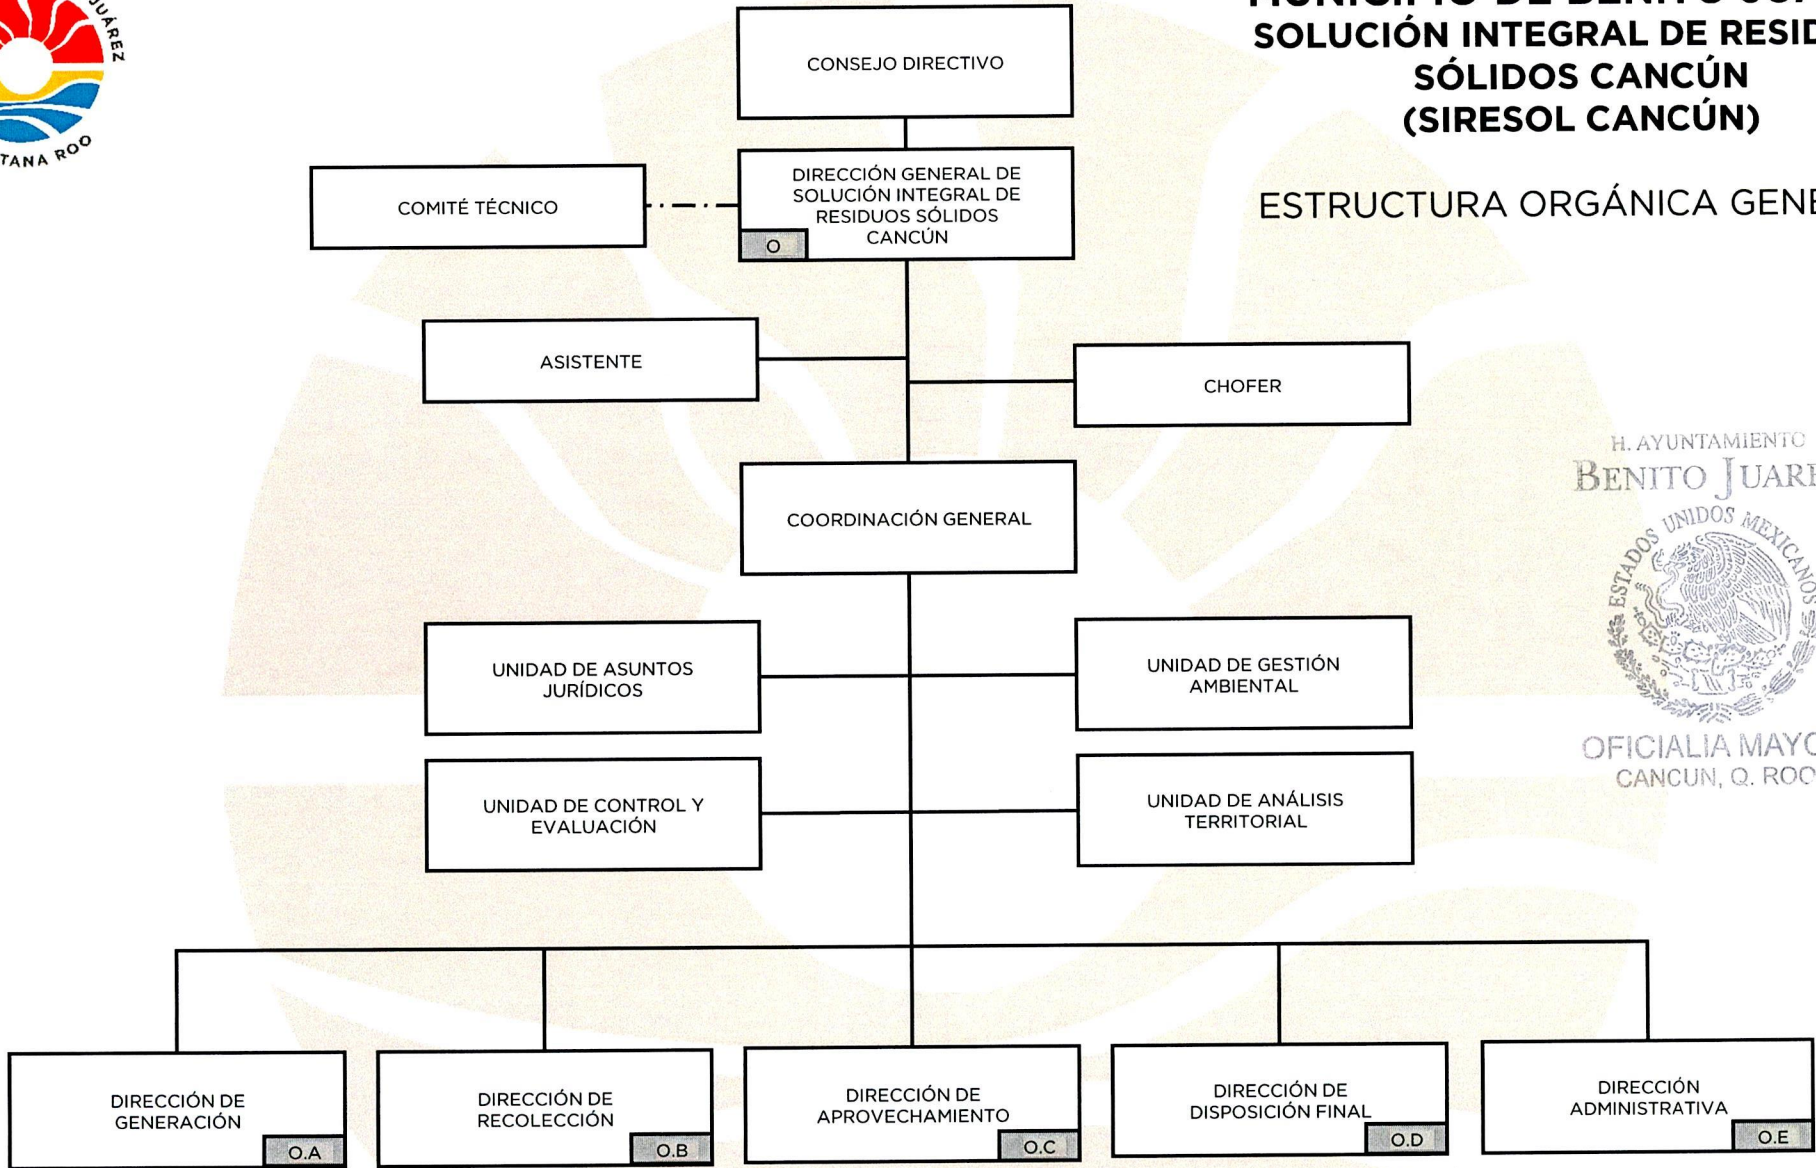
JUÁREZ
TANA ROO

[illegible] DE BENITO JU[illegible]
SOLUCIÓN INTEGRAL DE RESID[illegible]
SÓLIDOS CANCÚN
(SIRESOL CANCÚN)

ESTRUCTURA ORGÁNICA GENE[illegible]

CONSEJO DIRECTIVO

COMITÉ TÉCNICO

DIRECCIÓN GENERAL DE SOLUCIÓN INTEGRAL DE RESIDUOS SÓLIDOS CANCÚN
O

ASISTENTE

CHOFER

COORDINACIÓN GENERAL

UNIDAD DE ASUNTOS JURÍDICOS

UNIDAD DE GESTIÓN AMBIENTAL

UNIDAD DE CONTROL Y EVALUACIÓN

UNIDAD DE ANÁLISIS TERRITORIAL

DIRECCIÓN DE GENERACIÓN
O.A

DIRECCIÓN DE RECOLECCIÓN
O.B

DIRECCIÓN DE APROVECHAMIENTO
O.C

DIRECCIÓN DE DISPOSICIÓN FINAL
O.D

DIRECCIÓN ADMINISTRATIVA
O.E

H. AYUNTAMIENTO
BENITO JUAR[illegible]
ESTADOS UNIDOS MEXICANOS
OFICIALIA MAY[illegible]
CANCUN, Q. ROO